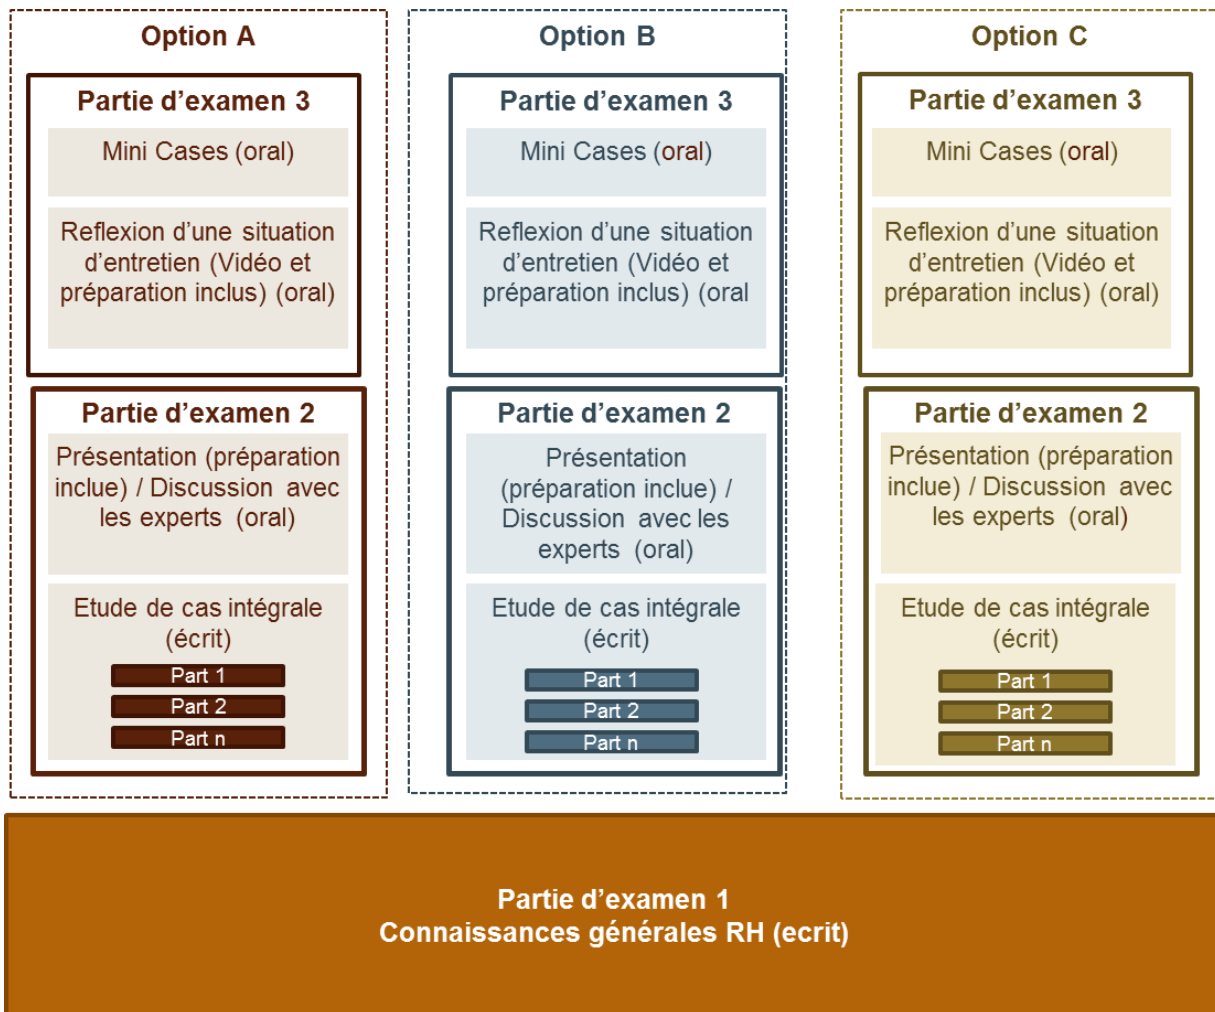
Option A

Partie d’examen 3

Mini Cases (oral)

Reflexion d’une situation d’entretien (Vidéo et préparation inclus) (oral)

Partie d’examen 2

Présentation (préparation inclue) / Discussion avec les experts (oral)

Etude de cas intégrale (écrit)

Part 1

Part 2

Part n

Option B

Partie d’examen 3

Mini Cases (oral)

Reflexion d’une situation d’entretien (Vidéo et préparation inclus) (oral

Partie d’examen 2

Présentation (préparation inclue) / Discussion avec les experts (oral)

Etude de cas intégrale (écrit)

Part 1

Part 2

Part n

Option C

Partie d’examen 3

Mini Cases (oral)

Reflexion d’une situation d’entretien (Vidéo et préparation inclus) (oral)

Partie d’examen 2

Présentation (préparation inclue) / Discussion avec les experts (oral)

Etude de cas intégrale (écrit)

Part 1

Part 2

Part n

Partie d’examen 1
Connaissances générales RH (ecrit)